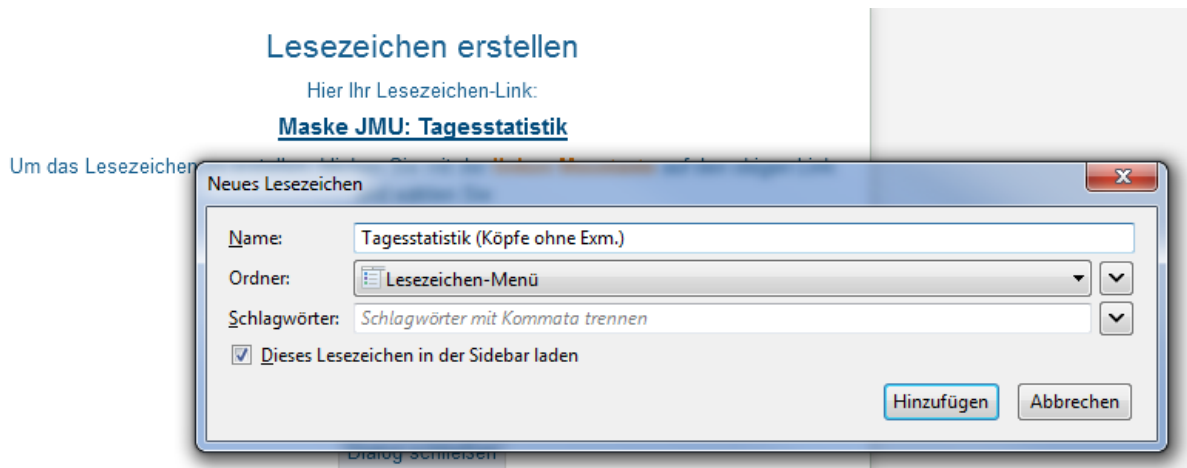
Lesezeichen erstellen

Hier Ihr Lesezeichen-Link:

Maske JMU: Tagesstatistik

Um das Lesezeichen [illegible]

Neues Lesezeichen

Name: Tagesstatistik (Köpfe ohne Exm.)

Ordner: Lesezeichen-Menü

Schlagwörter: Schlagwörter mit Kommata trennen

Dieses Lesezeichen in der Sidebar laden

Hinzufügen Abbrechen

Dialog schließen